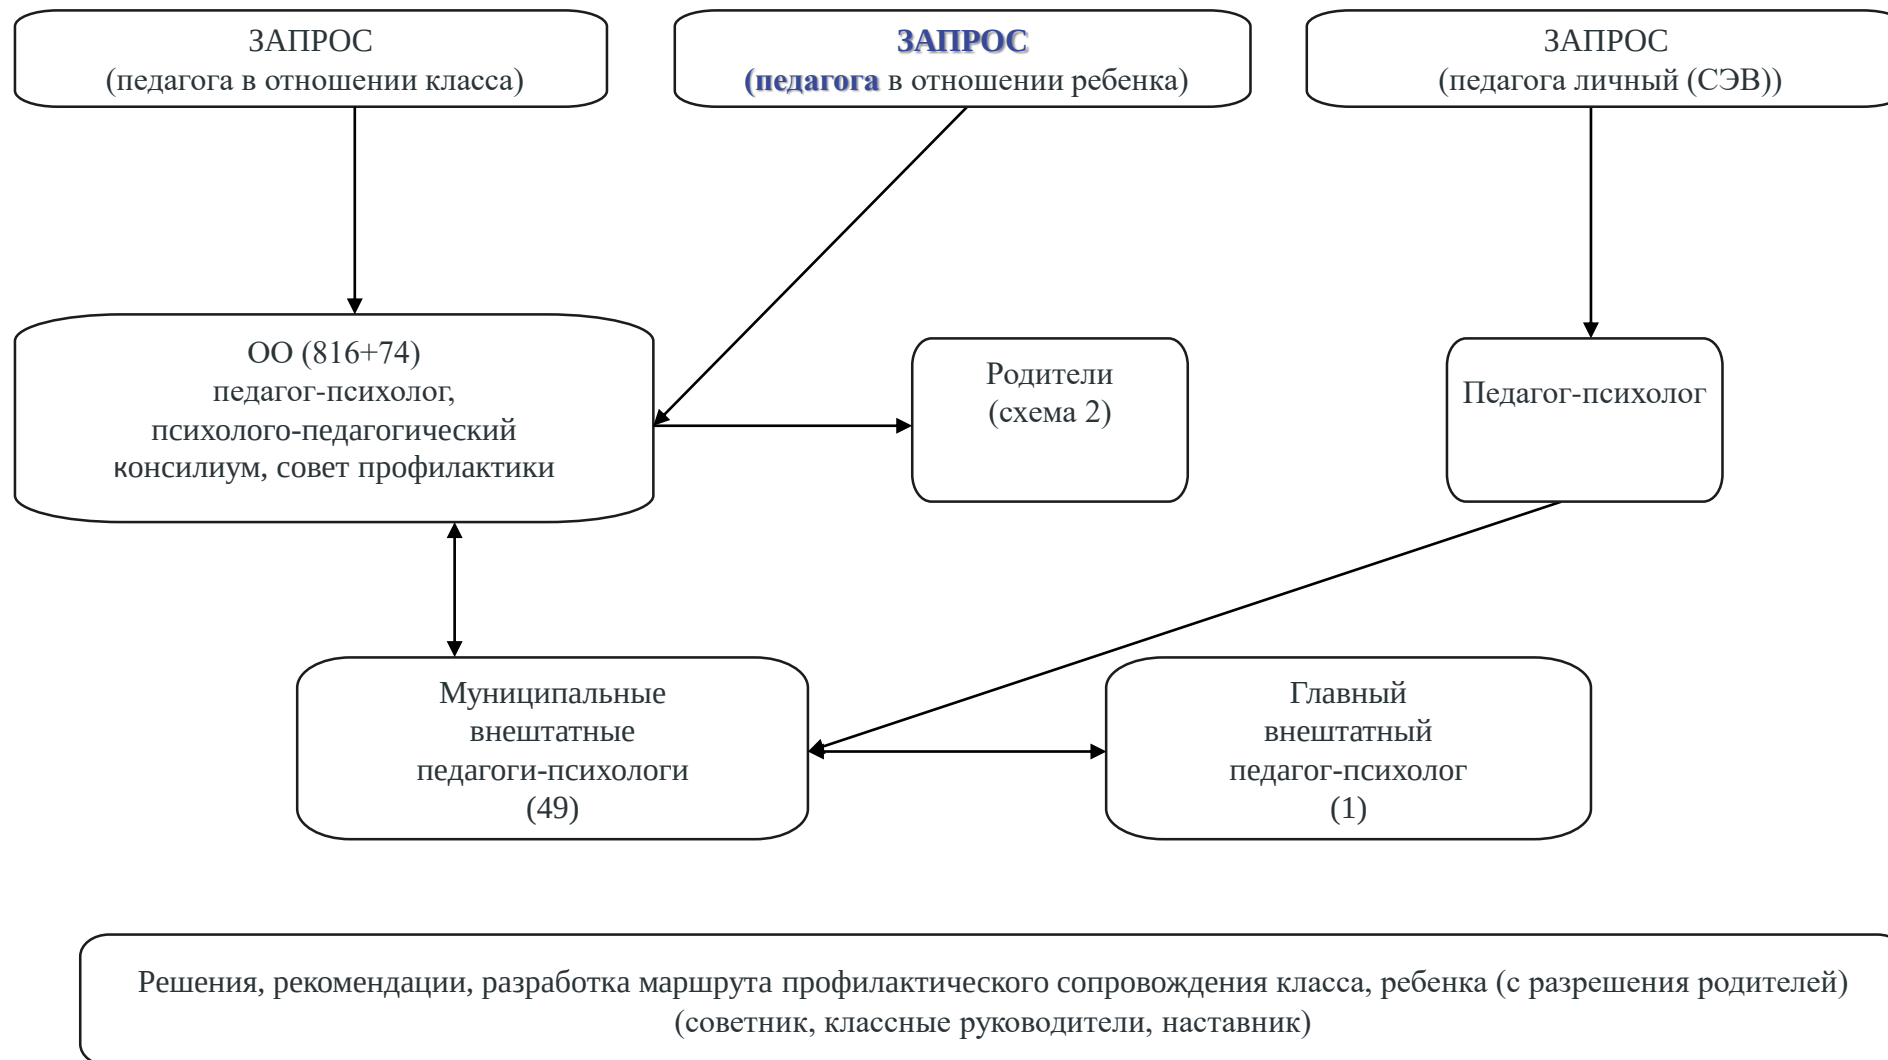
ЗАПРОС
(педагога в отношении класса)

ЗАПРОС
(педагога в отношении ребенка)

ЗАПРОС
(педагога личный (СЭВ))

ОО (816+74)
педагог-психолог,
психолого-педагогический
консилиум, совет профилактики

Родители
(схема 2)

Педагог-психолог

Муниципальные
внештатные
педагоги-психологи
(49)

Главный
внештатный
педагог-психолог
(1)

Решения, рекомендации, разработка маршрута профилактического сопровождения класса, ребенка (с разрешения родителей)
(советник, классные руководители, наставник)